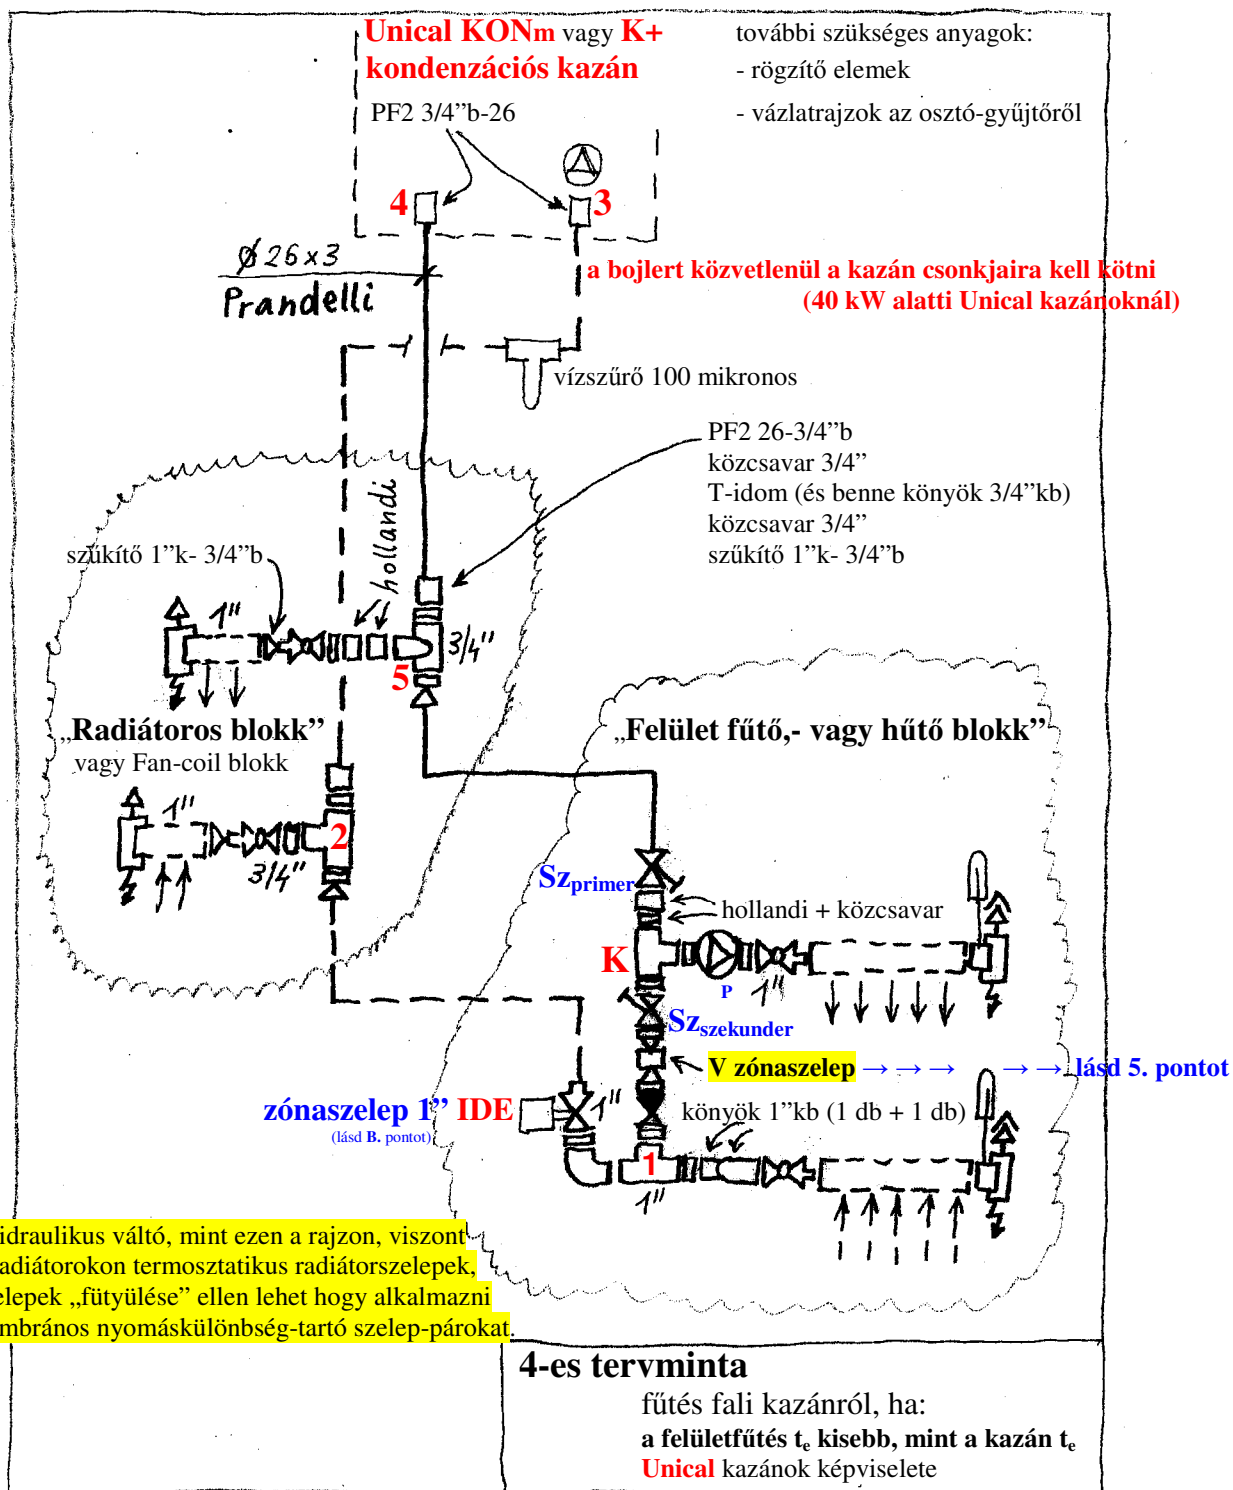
Unical KONm vagy K+
kondenzációs kazán

további szükséges anyagok:
- rögzítő elemek
- vázlatrajzok az osztó-gyűjtőről

PF2 3/4"b-26

4

3

Ø 26x3
Prandelli

a bojlert közvetlenül a kazán csonkjaira kell kötni
(40 kW alatti Unical kazánoknál)

vízszűrő 100 mikronos

PF2 26-3/4"b
közcsavar 3/4"
T-idom (és benne könyök 3/4"kb)
közcsavar 3/4"
szűkítő 1"k- 3/4"b

hollandi

szűkítő 1"k- 3/4"b

1"

3/4"

5

„Radiátoros blokk"
vagy Fan-coil blokk

1"

2

3/4"

„Felület fűtő,- vagy hűtő blokk"

Sz$_{primer}$

hollandi + közcsavar

K

P

1"

Sz$_{szekunder}$

V zónaszelep → → → → → lásd 5. pontot

zónaszelep 1" IDE
(lásd B. pontot)

1"

könyök 1"kb (1 db + 1 db)

1

1"

idraulikus váltó, mint ezen a rajzon, viszont adiátorokon termosztatikus radiátorszelepek, elepek „fütyülése" ellen lehet hogy alkalmazni mbráns nyomáskülönbség-tartó szelep-párokat.

4-es tervminta
fűtés fali kazánról, ha:
a felületfűtés t$_e$ kisebb, mint a kazán t$_e$
Unical kazánok képviselete